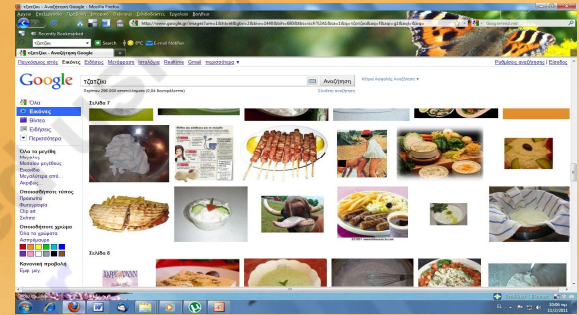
τζατζίκι - Αναζήτηση Google - Mozilla Firefox

Αρχείο Επεξεργασία Προβολή Ιστορικό Σελιδοδείκτες Εργαλεία Βοήθεια

Recently Bookmarked

τζατζίκι

Search

E-mail Notifier

τζατζίκι - Αναζήτηση Google

Περισσότερα Εικόνες Βίντεο Ειδήσεις Μετάφραση Ιστολόγια Realtime Gmail περισσότερα ▾

Ρυθμίσεις αναζήτησης | Σύνδεση

Google

τζατζίκι

Αναζήτηση

Κάτω Ακριβής Αναζήτηση ▾

Περίπου 296.000 αποτελέσματα (0,04 δευτερόλεπτα)

Σελίδα 7

Όλα
Εικόνες
Βίντεο
Ειδήσεις
Περισσότερα

Όλα τα μεγέθη
Μεγάλο
Μεσαίου μεγέθους
Εικονίδιο
Μεγαλύτερα από...
Ακριβώς...

Οποιοσδήποτε τύπος
Πρόσωπα
Φωτογραφία
Clip art
Σχέδιο

Οποιοδήποτε χρώμα
Όλα τα χρώματα
Ασπρόμαυρο

Κανονική προβολή
Εμφ. μεγ.

Σελίδα 8